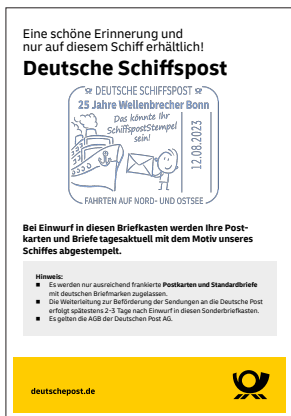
Eine schöne Erinnerung und nur auf diesem Schiff erhältlich!

Deutsche Schiffspost

DEUTSCHE SCHIFFSPOST
25 Jahre Wellenbrecher Bonn
Das könnte Ihr SchiffspostStempel sein!
12.08.2023
FAHRTEN AUF NORD- UND OSTSEE

Bei Einwurf in diesen Briefkasten werden Ihre Postkarten und Briefe tagesaktuell mit dem Motiv unseres Schiffes abgestempelt.

Hinweis:
- Es werden nur ausreichend frankierte Postkarten und Standardbriefe mit deutschen Briefmarken zugelassen.
- Die Weiterleitung zur Beförderung der Sendungen an die Deutsche Post erfolgt spätestens 2-3 Tage nach Einwurf in diesen Sonderbriefkasten.
- Es gelten die AGB der Deutschen Post AG.

deutschepost.de